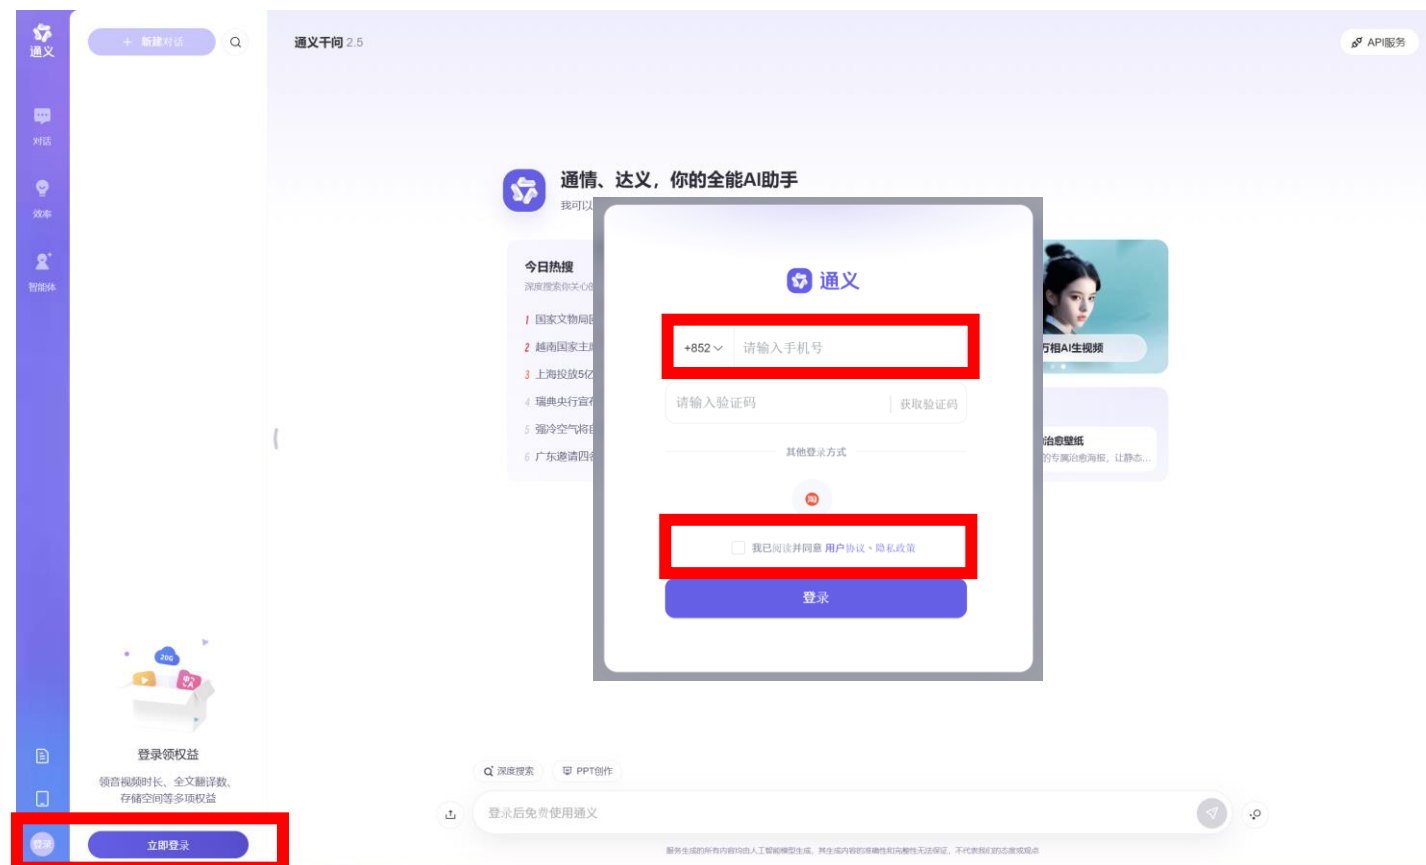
通义

对话

效率

智能体

+ 新建对话

通义千问 2.5

API服务

通情、达义，你的全能AI助手

我可以

今日热搜

深度搜索你关心的

1 国家文物局

2 越南国家主

3 上海投放5亿

4 瑞典央行宣

5 强冷空气将

6 广东邀请四

通义

+852 请输入手机号

请输入验证码 获取验证码

其他登录方式

我已阅读并同意 用户协议、隐私政策

登录

万相AI生视频

治愈壁纸

的专属治愈海报，让静态...

登录领权益

领音视频时长、全文翻译数、存储空间等多项权益

登录

立即登录

深度搜索 PPT创作

登录后免费使用通义

服务生成的所有内容均由人工智能模型生成，其生成内容的准确性和完整性无法保证，不代表我们的态度或观点